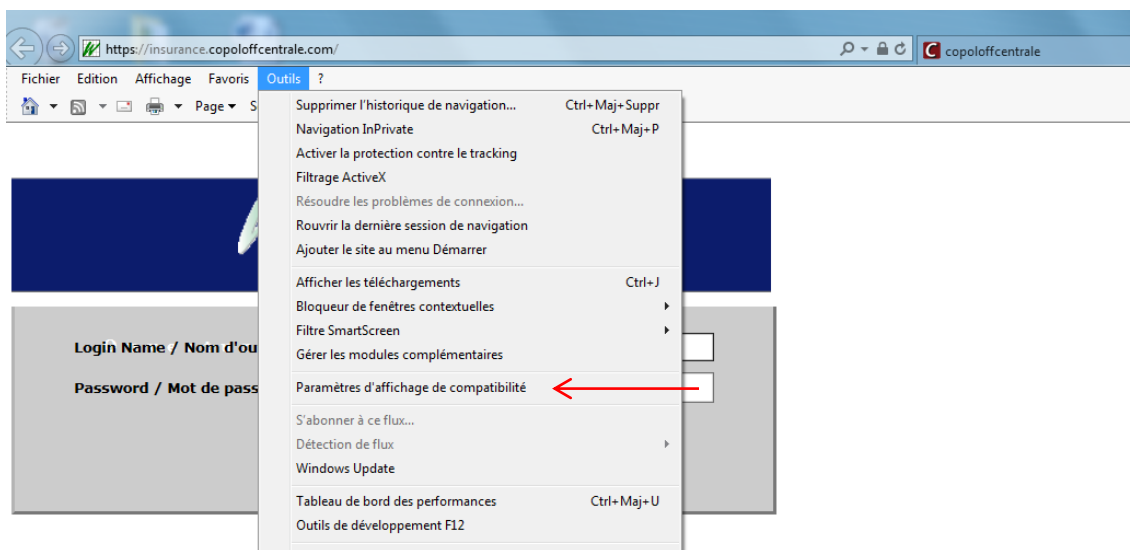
https://insurance.copoloffcentrale.com/

copoloffcentrale

Fichier Edition Affichage Favoris Outils ?

Page ▾ S

Supprimer l'historique de navigation... Ctrl+Maj+Suppr
Navigation InPrivate Ctrl+Maj+P
Activer la protection contre le tracking
Filtrage ActiveX
Résoudre les problèmes de connexion...
Rouvrir la dernière session de navigation
Ajouter le site au menu Démarrer

Afficher les téléchargements Ctrl+J
Bloqueur de fenêtres contextuelles
Filtre SmartScreen
Gérer les modules complémentaires

Paramètres d'affichage de compatibilité

S'abonner à ce flux...
Détection de flux
Windows Update

Tableau de bord des performances Ctrl+Maj+U
Outils de développement F12

Login Name / Nom d'ou

Password / Mot de pass